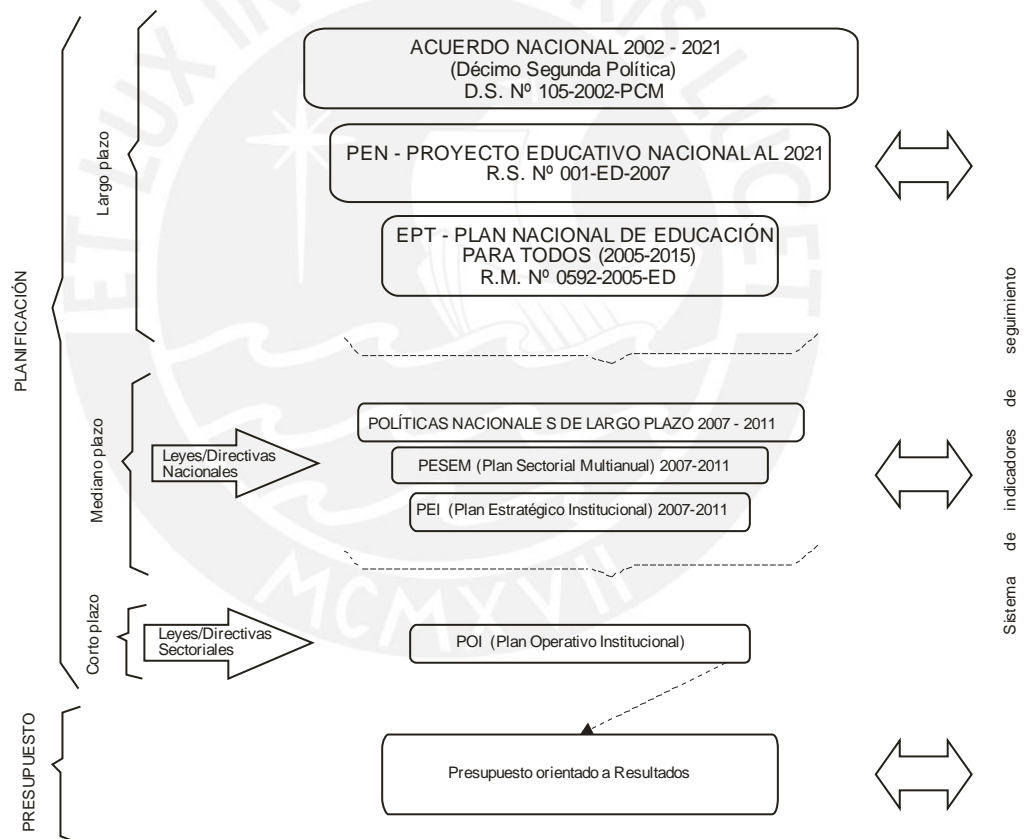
PLANIFICACIÓN

Largo plazo

ACUERDO NACIONAL 2002 - 2021
(Décimo Segunda Política)
D.S. Nº 105-2002-PCM

PEN - PROYECTO EDUCATIVO NACIONAL AL 2021
R.S. Nº 001-ED-2007

EPT - PLAN NACIONAL DE EDUCACIÓN PARA TODOS (2005-2015)
R.M. Nº 0592-2005-ED

Mediano plazo

Leyes/Directivas Nacionales

POLÍTICAS NACIONALE S DE LARGO PLAZO 2007 - 2011

PESEM (Plan Sectorial Multianual) 2007-2011

PEI (Plan Estratégico Institucional) 2007-2011

Corto plazo

Leyes/Directivas Sectoriales

POI (Plan Operativo Institucional)

PRESUPUESTO

Presupuesto orientado a Resultados

Sistema de indicadores de seguimiento